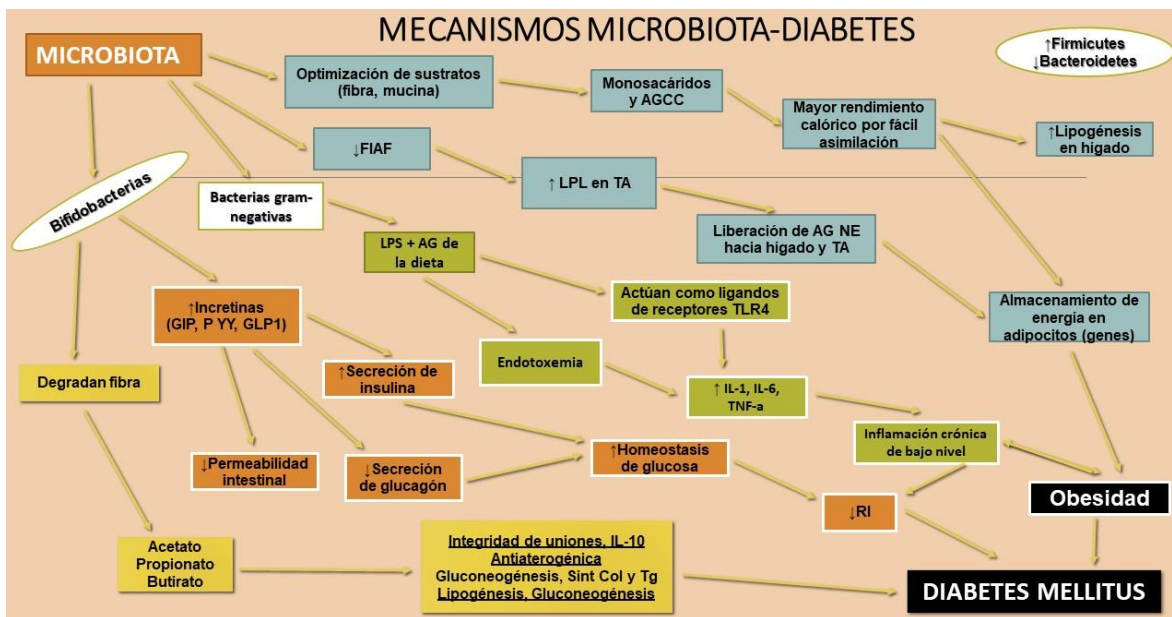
MECANISMOS MICROBIOTA-DIABETES

MICROBIOTA

↑Firmicutes
↓Bacteroidetes

Optimización de sustratos (fibra, mucina)

Monosacáridos y AGCC

Mayor rendimiento calórico por fácil asimilación

↑Lipogénesis en hígado

↓FIAF

↑ LPL en TA

Bifidobacterias

Bacterias gram-negativas

LPS + AG de la dieta

Liberación de AG NE hacia hígado y TA

Actúan como ligandos de receptores TLR4

Almacenamiento de energía en adipocitos (genes)

↑Incretinas (GIP, P YY, GLP1)

Endotoxemia

↑Secreción de insulina

↑ IL-1, IL-6, TNF-a

Degradan fibra

Inflamación crónica de bajo nivel

↓Permeabilidad intestinal

↓Secreción de glucagón

↑Homeostasis de glucosa

Obesidad

↓RI

Acetato
Propionato
Butirato

Integridad de uniones, IL-10
Antiaterogénica
Gluconeogénesis, Sint Col y Tg
Lipogénesis, Gluconeogénesis

DIABETES MELLITUS